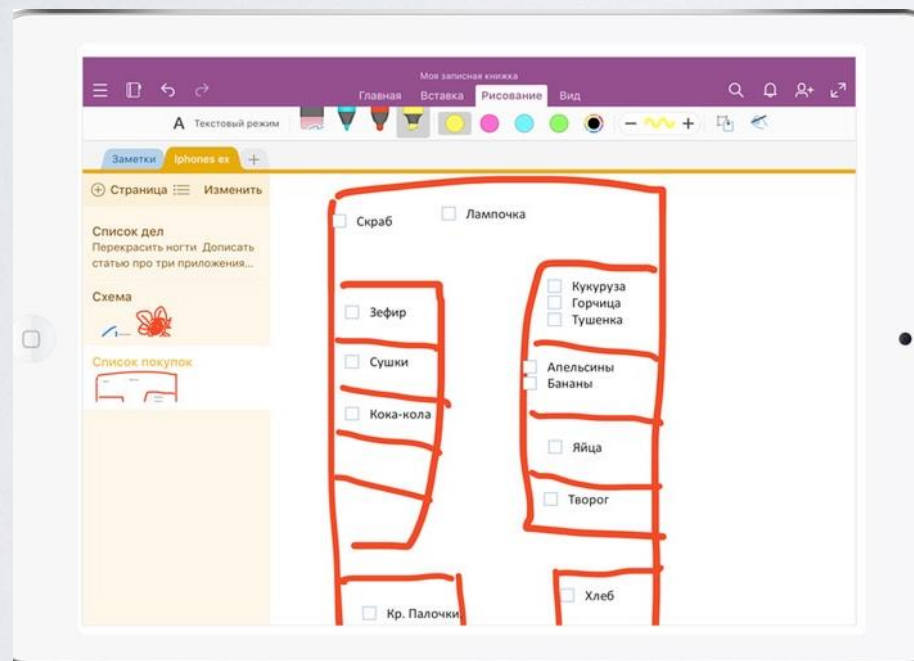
Моя записная книжка

Главная Вставка Рисование Вид

A Текстовый режим

Заметки Iphones ex +

Страница Изменить

Список дел
Перекрасить ногти Дописать статью про три приложения...

Схема

Список покупок

Скраб
Лампочка

Зефир
Сушки
Кока-кола

Кукуруза
Горчица
Тушенка
Апельсины
Бананы
Яйца
Творог

Кр. Палочки
Хлеб